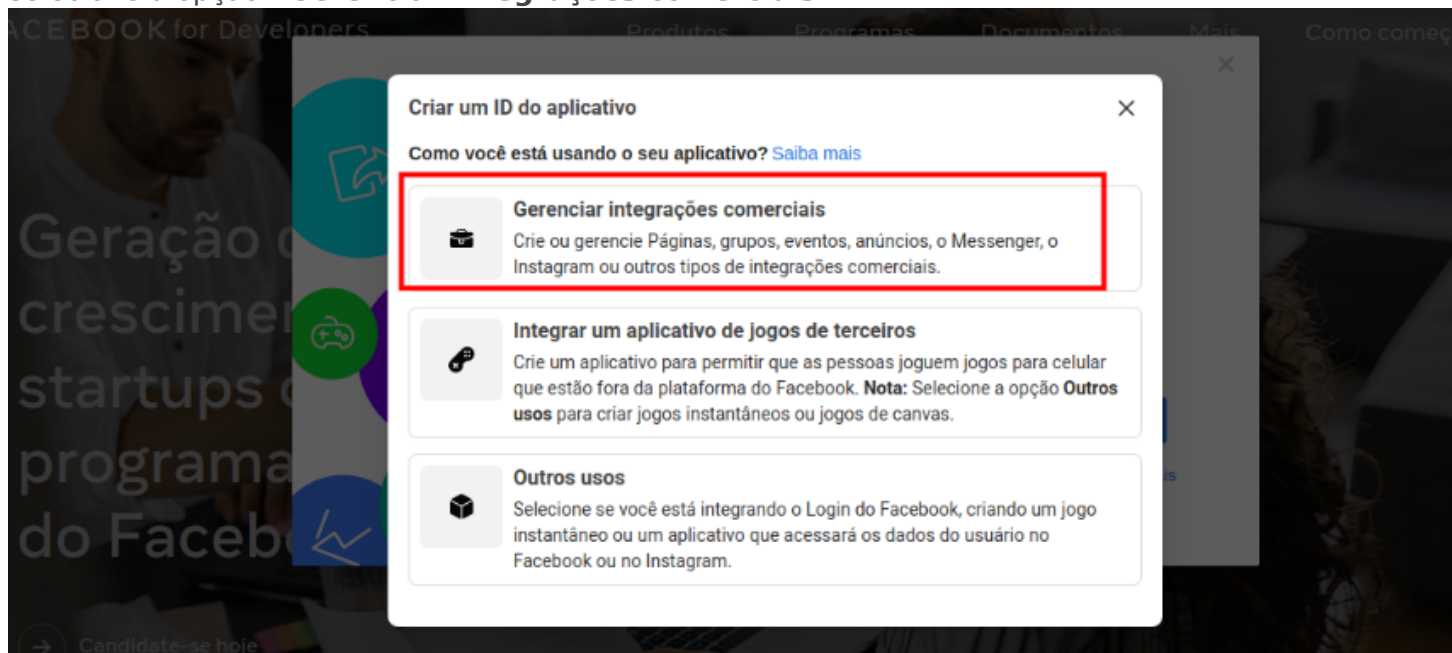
ACEBOOK for Developers

Produtos Programas Documentos Mais Como começ

Geração c
crescimer
startups c
programa
do Faceb

Candidate-se hoje

Criar um ID do aplicativo

Como você está usando o seu aplicativo? Saiba mais

Gerenciar integrações comerciais
Crie ou gerencie Páginas, grupos, eventos, anúncios, o Messenger, o Instagram ou outros tipos de integrações comerciais.

Integrar um aplicativo de jogos de terceiros
Crie um aplicativo para permitir que as pessoas joguem jogos para celular que estão fora da plataforma do Facebook. **Nota:** Selecione a opção **Outros usos** para criar jogos instantâneos ou jogos de canvas.

Outros usos
Selecione se você está integrando o Login do Facebook, criando um jogo instantâneo ou um aplicativo que acessará os dados do usuário no Facebook ou no Instagram.